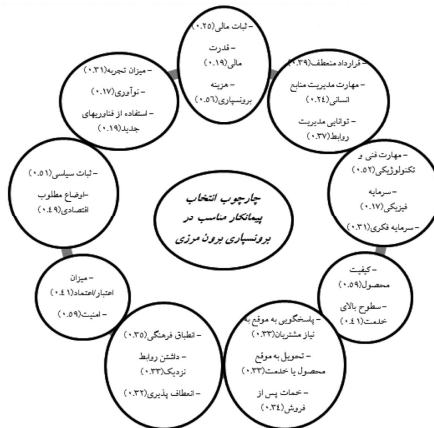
چارچوب انتخاب پیمانکار مناسب در برونسپاری برون مرزی

– ثبات مالی (۰.۲۵)
– قدرت مالی (۰.۱۹)
– هزینه برونسپاری (۰.۵۶)

– قرارداد منعطف (۰.۳۹)
– مهارت مدیریت منابع انسانی (۰.۲٤)
– توانایی مدیریت روابط (۰.۳۷)

– مهارت فنی و تکنولوژیکی (۰.۵۲)
– سرمایه فیزیکی (۰.۱۷)
– سرمایه فکری (۰.۳۱)

– کیفیت محصول (۰.۵۹)
– سطوح بالای خدمت (۰.٤۱)

– پاسخگویی به موقع به نیاز مشتریان (۰.۳۳)
– تحویل به موقع محصول یا خدمت (۰.۳۳)
– خدمات پس از فروش (۰.۳٤)

– انطباق فرهنگی (۰.۳۵)
– داشتن روابط نزدیک (۰.۳۳)
– انعطاف پذیری (۰.۳۲)

– میزان اعتبار/اعتماد (۰.٤۱)
– امنیت (۰.۵۹)

– ثبات سیاسی (۰.۵۱)
– اوضاع مطلوب اقتصادی (۰.٤۹)

– میزان تجربه (۰.۳۱)
– نوآوری (۰.۱۷)
– استفاده از فناوریهای جدید (۰.۱۹)